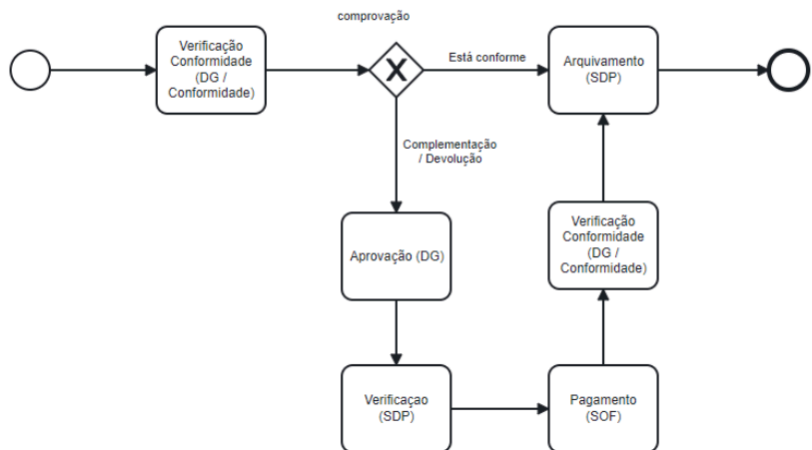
Verificação Conformidade (DG / Conformidade)

comprovação

X

Está conforme

Arquivamento (SDP)

Complementação / Devolução

Aprovação (DG)

Verificação Conformidade (DG / Conformidade)

Verificaçao (SDP)

Pagamento (SOF)